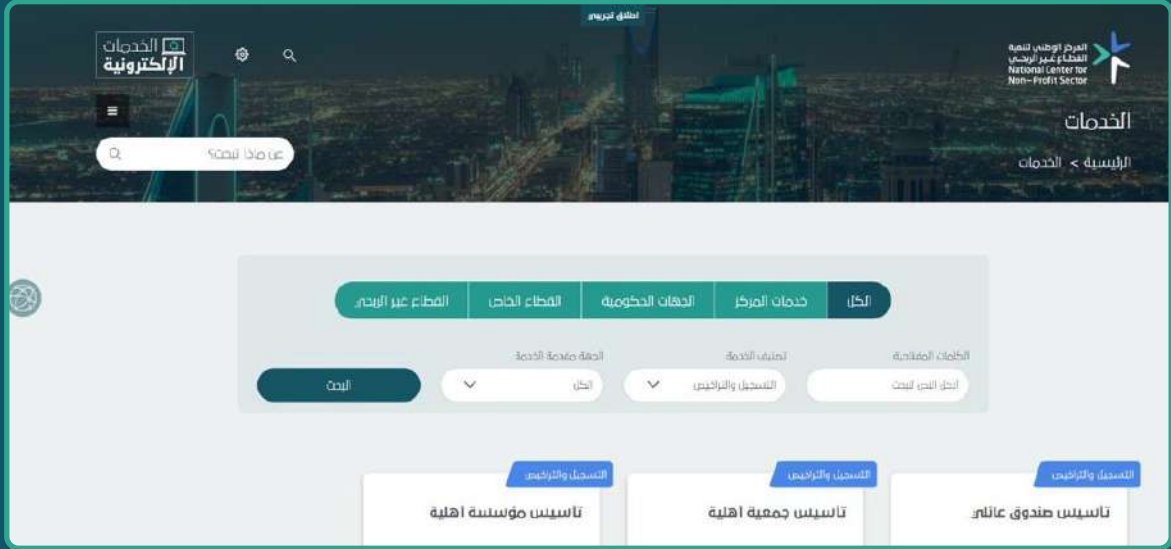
اطلاق تجريبي

المركز الوطني لتنمية القطاع غير الربحي
National Center for Non-Profit Sector

الخدمات الإلكترونية

عن ماذا تبحث؟

الخدمات

الرئيسية > الخدمات

الكل | خدمات المركز | الجهات الحكومية | القطاع الخاص | القطاع غير الربحي

الكلمات المفتاحية
أدخل النص لبحث

تصنيف الخدمة
التسجيل والتراخيص

الجهة مقدمة الخدمة
الكل

البحث

التسجيل والتراخيص
تأسيس صندوق عائلي

التسجيل والتراخيص
تأسيس جمعية أهلية

التسجيل والتراخيص
تأسيس مؤسسة أهلية